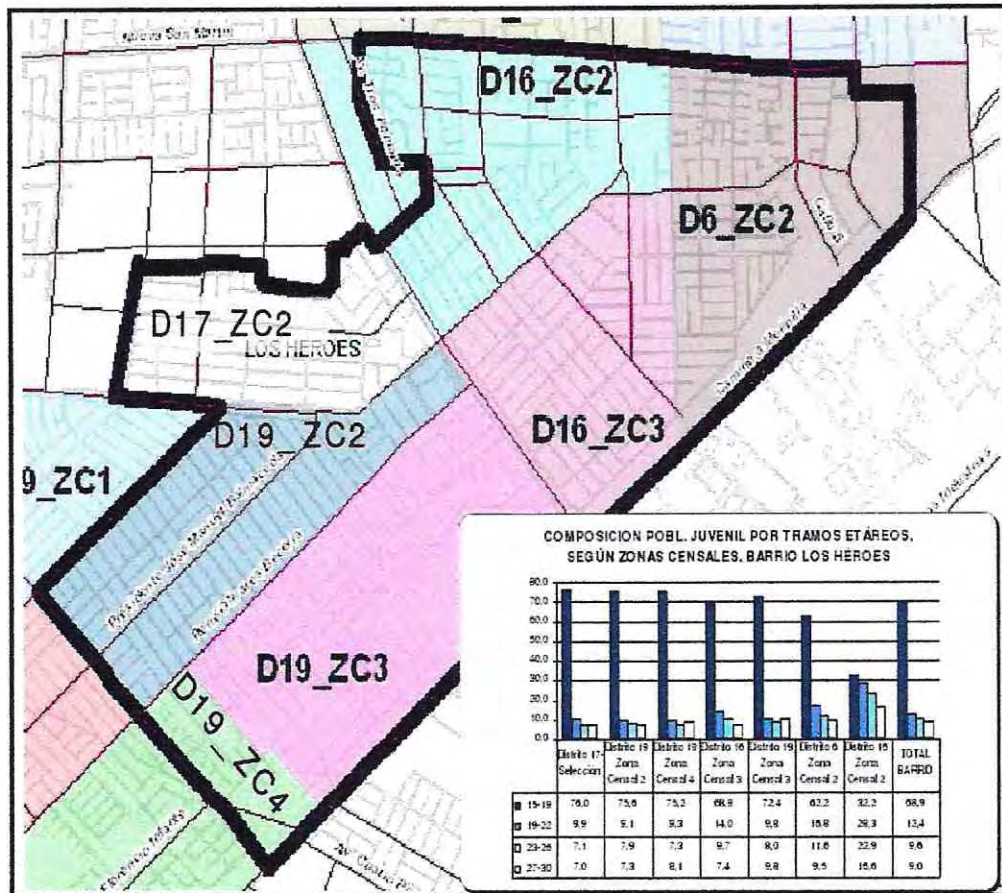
Avenida San Martin

D16_ZC2

D6_ZC2

D17_ZC2

LOS HEROES

D19_ZC2

D16_ZC3

9_ZC1

D19_ZC3

D19_ZC4

COMPOSICION POBL. JUVENIL POR TRAMOS ETÁREOS, SEGÚN ZONAS CENSALES, BARRIO LOS HEROES

80.0
70.0
60.0
50.0
40.0
30.0
20.0
10.0
0.0

| | Distrito 17 Selección | Distrito 19 Zona Censal 2 | Distrito 19 Zona Censal 4 | Distrito 16 Zona Censal 3 | Distrito 19 Zona Censal 3 | Distrito 6 Zona Censal 2 | Distrito 16 Zona Censal 2 | TOTAL BARRIO |
|---|---|---|---|---|---|---|---|---|
| 15-19 | 76.0 | 75.6 | 75.2 | 68.9 | 72.4 | 62.2 | 32.2 | 68.9 |
| 19-22 | 9.9 | 9.1 | 9.3 | 14.0 | 9.8 | 16.8 | 29.3 | 13.4 |
| 23-26 | 7.1 | 7.9 | 7.3 | 9.7 | 8.0 | 11.6 | 22.9 | 9.6 |
| 27-30 | 7.0 | 7.3 | 8.1 | 7.4 | 9.8 | 9.5 | 15.6 | 9.0 |